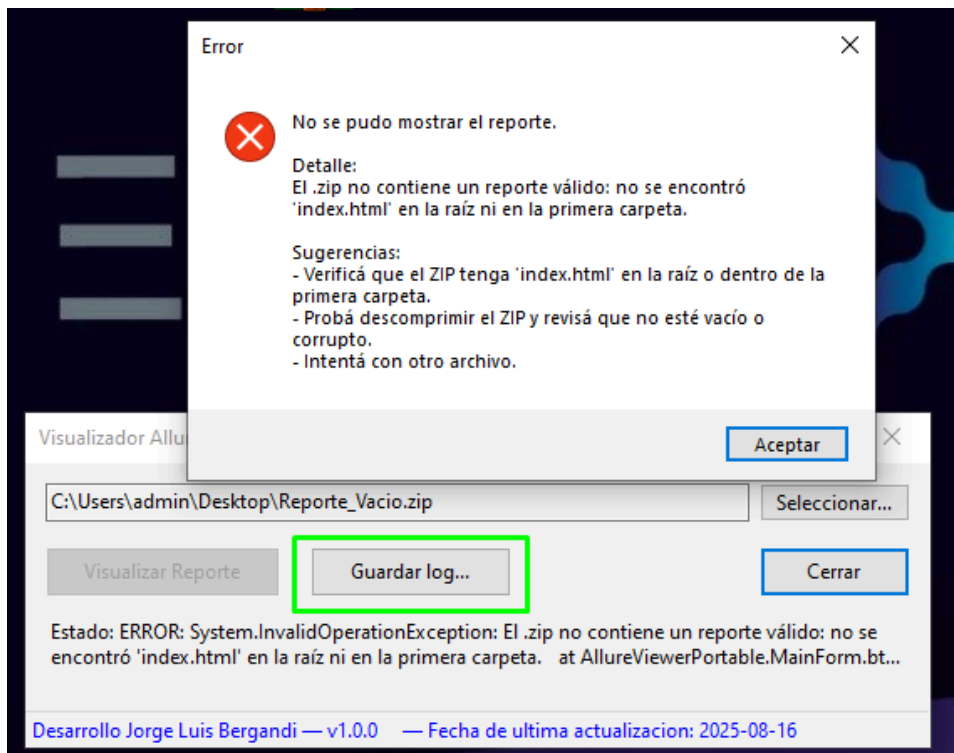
Error

No se pudo mostrar el reporte.

Detalle:
El .zip no contiene un reporte válido: no se encontró 'index.html' en la raíz ni en la primera carpeta.

Sugerencias:
- Verificá que el ZIP tenga 'index.html' en la raíz o dentro de la primera carpeta.
- Probá descomprimir el ZIP y revisá que no esté vacío o corrupto.
- Intentá con otro archivo.

Aceptar

Visualizador Allu

C:\Users\admin\Desktop\Reporte_Vacio.zip

Seleccionar...

Visualizar Reporte

Guardar log...

Cerrar

Estado: ERROR: System.InvalidOperationException: El .zip no contiene un reporte válido: no se encontró 'index.html' en la raíz ni en la primera carpeta. at AllureViewerPortable.MainForm.bt...

Desarrollo Jorge Luis Bergandi — v1.0.0 — Fecha de ultima actualizacion: 2025-08-16